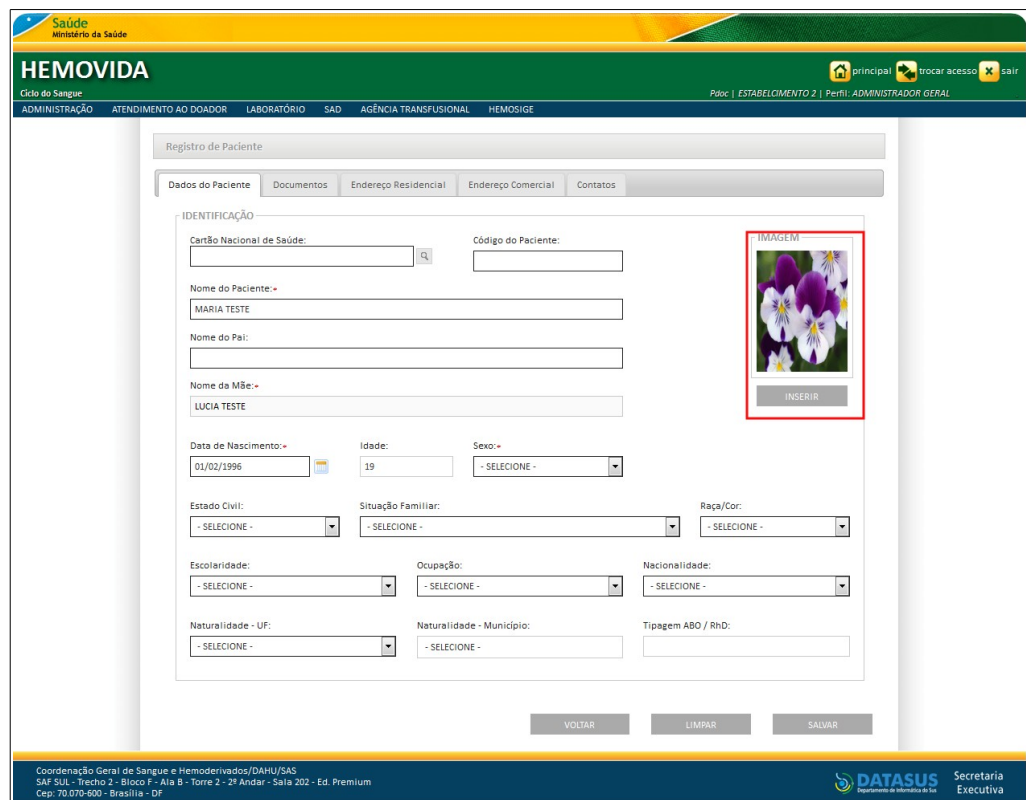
Saúde
Ministério da Saúde

HEMOVIDA
Ciclo do Sangue

principal trocar acesso sair

Pdoc | ESTABELCIMENTO 2 | Perfil: ADMINISTRADOR GERAL

ADMINISTRAÇÃO ATENDIMENTO AO DOADOR LABORATÓRIO SAD AGÊNCIA TRANSFUSIONAL HEMOSIGE

Registro de Paciente

Dados do Paciente Documentos Endereço Residencial Endereço Comercial Contatos

IDENTIFICAÇÃO

Cartão Nacional de Saúde:

Código do Paciente:

IMAGEM

INSERIR

Nome do Paciente:*
MARIA TESTE

Nome do Pai:

Nome da Mãe:*
LUCIA TESTE

Data de Nascimento:*
01/02/1996

Idade:
19

Sexo:*
- SELECIONE -

Estado Civil:
- SELECIONE -

Situação Familiar:
- SELECIONE -

Raça/Cor:
- SELECIONE -

Escolaridade:
- SELECIONE -

Ocupação:
- SELECIONE -

Nacionalidade:
- SELECIONE -

Naturalidade - UF:
- SELECIONE -

Naturalidade - Município:
- SELECIONE -

Tipagem ABO / RhD:

VOLTAR LIMPAR SALVAR

Coordenação Geral de Sangue e Hemoderivados/DAHU/SAS
SAF SUL - Trecho 2 - Bloco F - Ala B - Torre 2 - 2º Andar - Sala 202 - Ed. Premium
Cep: 70.070-600 - Brasília - DF

DATASUS
Departamento de Informática do SUS

Secretaria Executiva